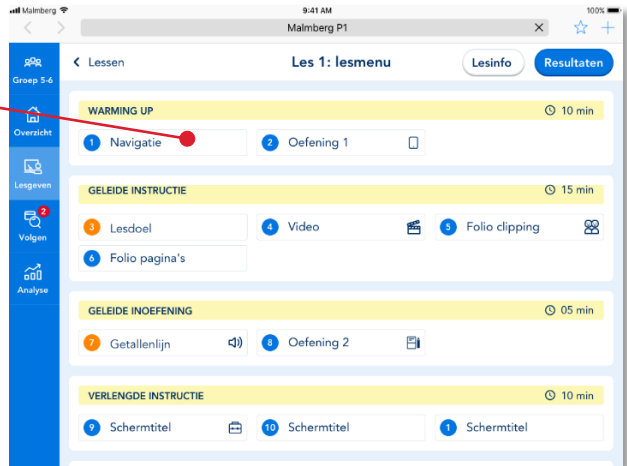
Malmberg 9:41 AM 100%

Malmberg P1

Groep 5-6

Overzicht

Lesgeven

2 Volgen

Analyse

< Lessen

Les 1: lesmenu

Lesinfo

Resultaten

WARMING UP

10 min

1 Navigatie

2 Oefening 1

GELEIDE INSTRUCTIE

15 min

3 Lesdoel

4 Video

5 Folio clipping

6 Folio pagina's

GELEIDE INOEFENING

05 min

7 Getallenlijn

8 Oefening 2

VERLENGDE INSTRUCTIE

10 min

9 Schermtitel

10 Schermtitel

1 Schermtitel